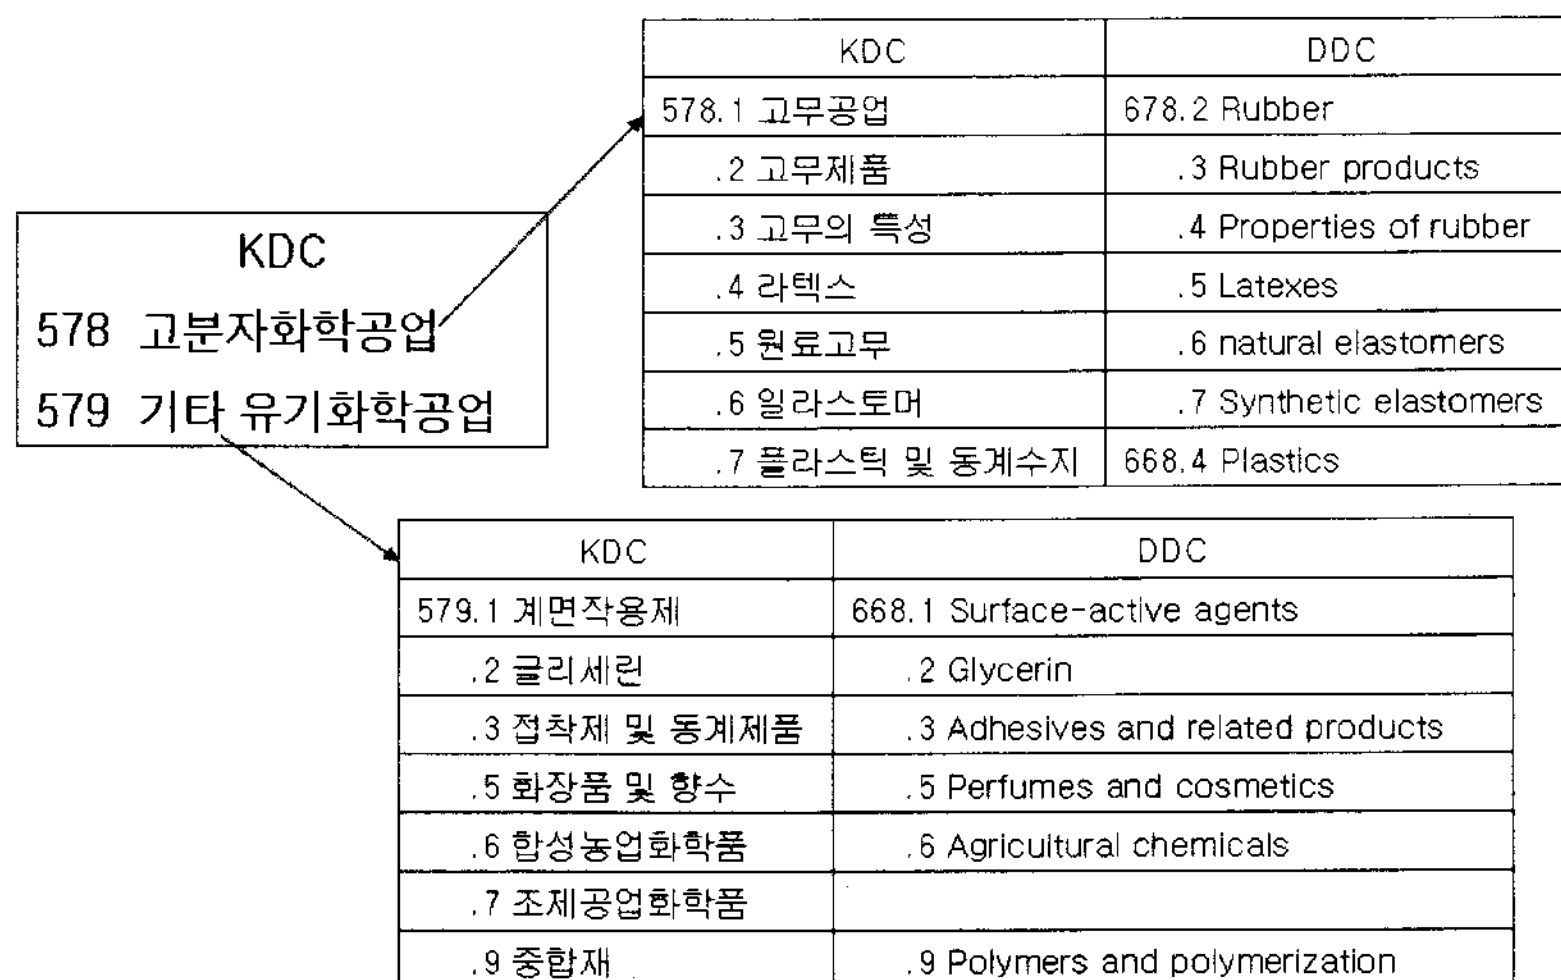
KDC
578 고분자화학공업
579 기타 유기화학공업

| KDC | DDC |
|---|---|
| 578.1 고무공업 | 678.2 Rubber |
| .2 고무제품 | .3 Rubber products |
| .3 고무의 특성 | .4 Properties of rubber |
| .4 라텍스 | .5 Latexes |
| .5 원료고무 | .6 natural elastomers |
| .6 일라스토머 | .7 Synthetic elastomers |
| .7 플라스틱 및 동계수지 | 668.4 Plastics |

| KDC | DDC |
|---|---|
| 579.1 계면작용제 | 668.1 Surface-active agents |
| .2 글리세린 | .2 Glycerin |
| .3 접착제 및 동계제품 | .3 Adhesives and related products |
| .5 화장품 및 향수 | .5 Perfumes and cosmetics |
| .6 합성농업화학품 | .6 Agricultural chemicals |
| .7 조제공업화학품 | |
| .9 중합재 | .9 Polymers and polymerization |